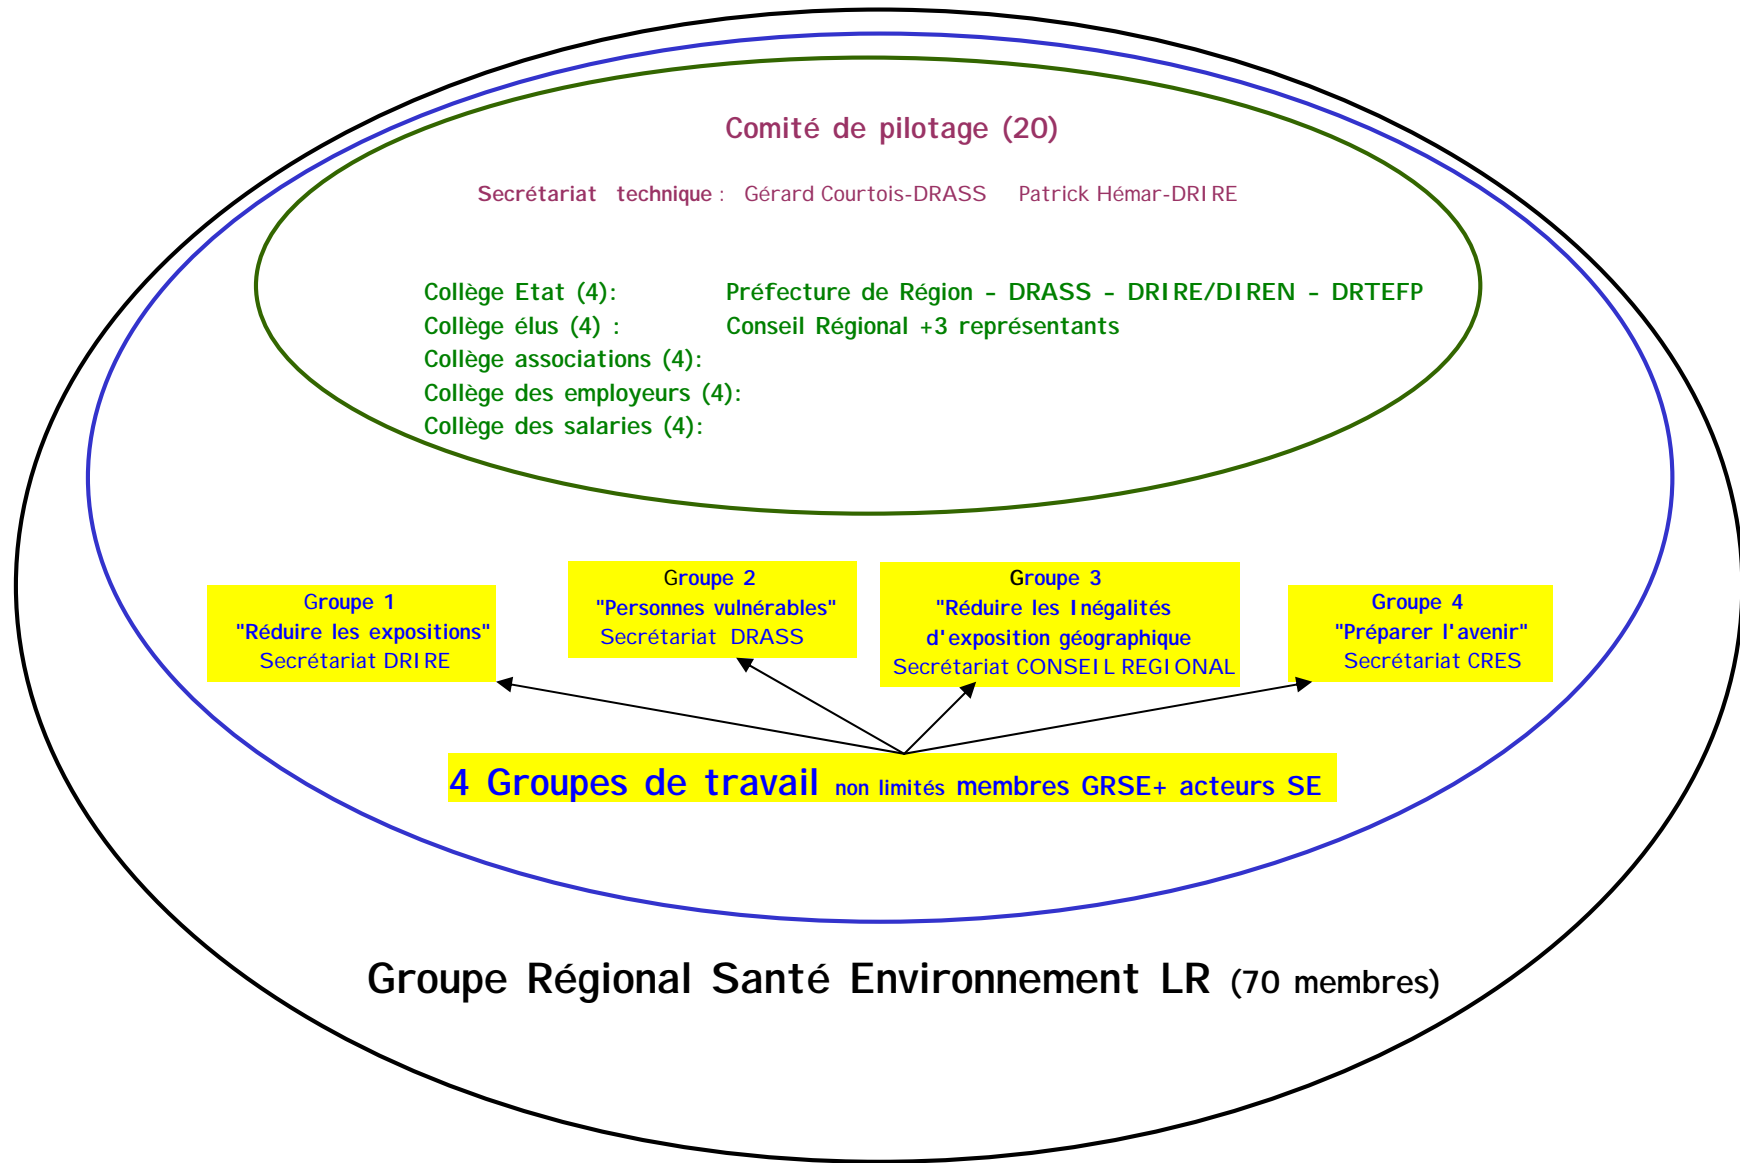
Comité de pilotage (20)

Secrétariat technique : Gérard Courtois-DRASS Patrick Hémar-DRIRE

Collège Etat (4): Préfecture de Région - DRASS - DRIRE/DIREN - DRTEFP
Collège élus (4) : Conseil Régional +3 représentants
Collège associations (4):
Collège des employeurs (4):
Collège des salaries (4):

Groupe 1
"Réduire les expositions"
Secrétariat DRIRE

Groupe 2
"Personnes vulnérables"
Secrétariat DRASS

Groupe 3
"Réduire les Inégalités d'exposition géographique
Secrétariat CONSEIL REGIONAL

Groupe 4
"Préparer l'avenir"
Secrétariat CRES

4 Groupes de travail non limités membres GRSE+ acteurs SE

Groupe Régional Santé Environnement LR (70 membres)